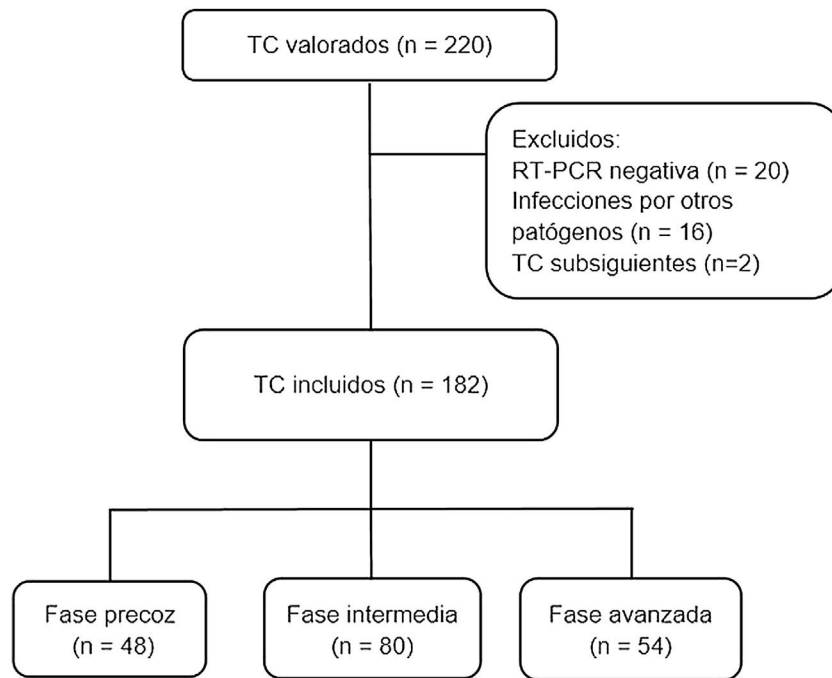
TC valorados (n = 220)

Excluidos:
RT-PCR negativa (n = 20)
Infecciones por otros patógenos (n = 16)
TC subsiguientes (n=2)

TC incluidos (n = 182)

Fase precoz
(n = 48)

Fase intermedia
(n = 80)

Fase avanzada
(n = 54)